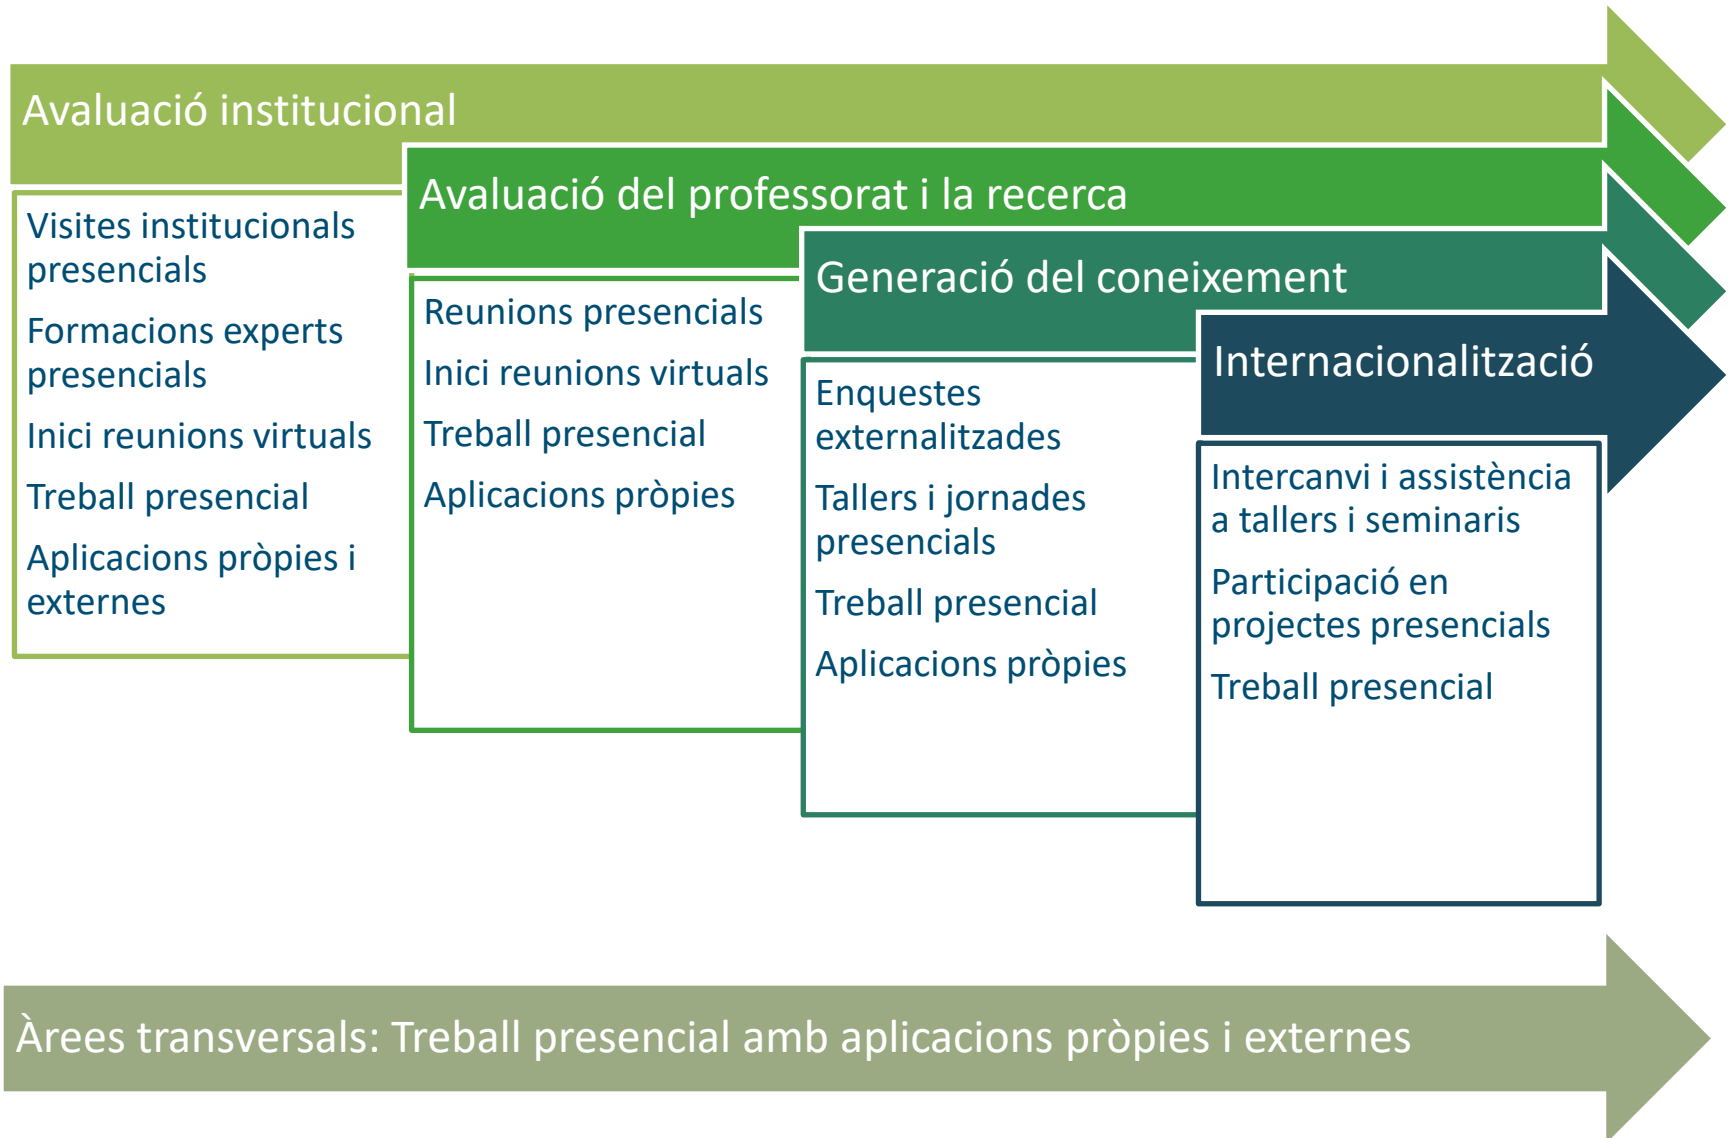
Avaluació institucional

Visites institucionals presencials

Formacions experts presencials

Inici reunions virtuals

Treball presencial

Aplicacions pròpies i externes

Avaluació del professorat i la recerca

Reunions presencials

Inici reunions virtuals

Treball presencial

Aplicacions pròpies

Generació del coneixement

Enquestes externalitzades

Tallers i jornades presencials

Treball presencial

Aplicacions pròpies

Internacionalització

Intercanvi i assistència a tallers i seminaris

Participació en projectes presencials

Treball presencial

Àrees transversals: Treball presencial amb aplicacions pròpies i externes